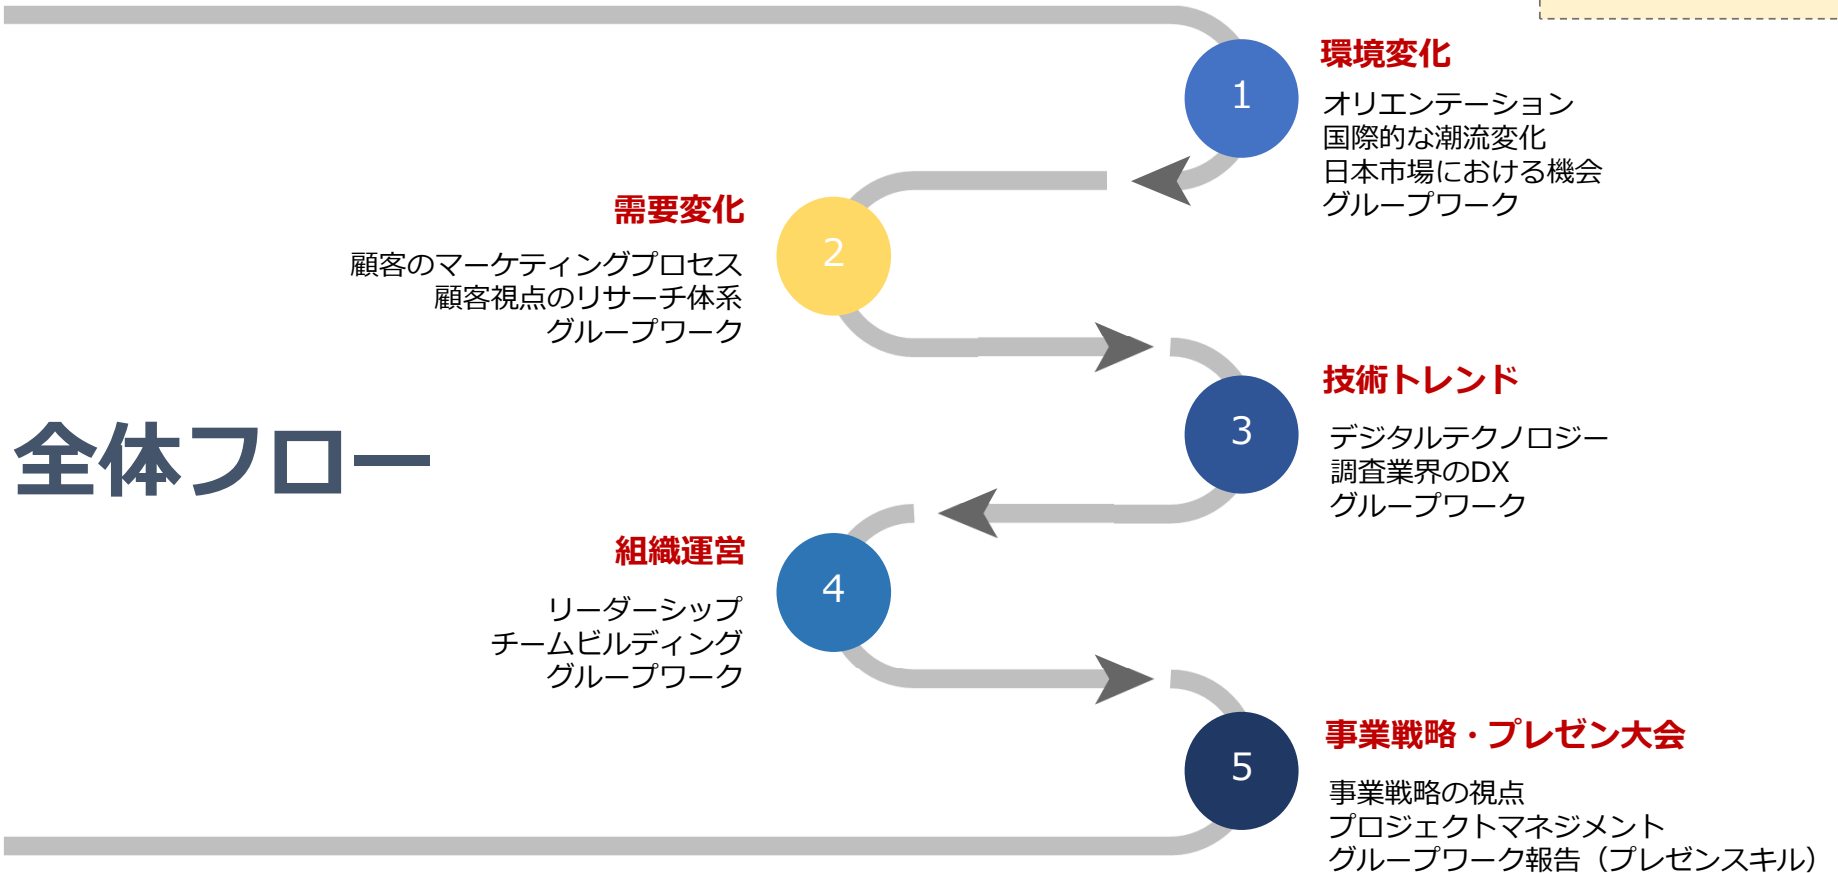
全体フロー

1
環境変化
オリエンテーション
国際的な潮流変化
日本市場における機会
グループワーク

2
需要変化
顧客のマーケティングプロセス
顧客視点のリサーチ体系
グループワーク

3
技術トレンド
デジタルテクノロジー
調査業界のDX
グループワーク

4
組織運営
リーダーシップ
チームビルディング
グループワーク

5
事業戦略・プレゼン大会
事業戦略の視点
プロジェクトマネジメント
グループワーク報告（プレゼンスキル）